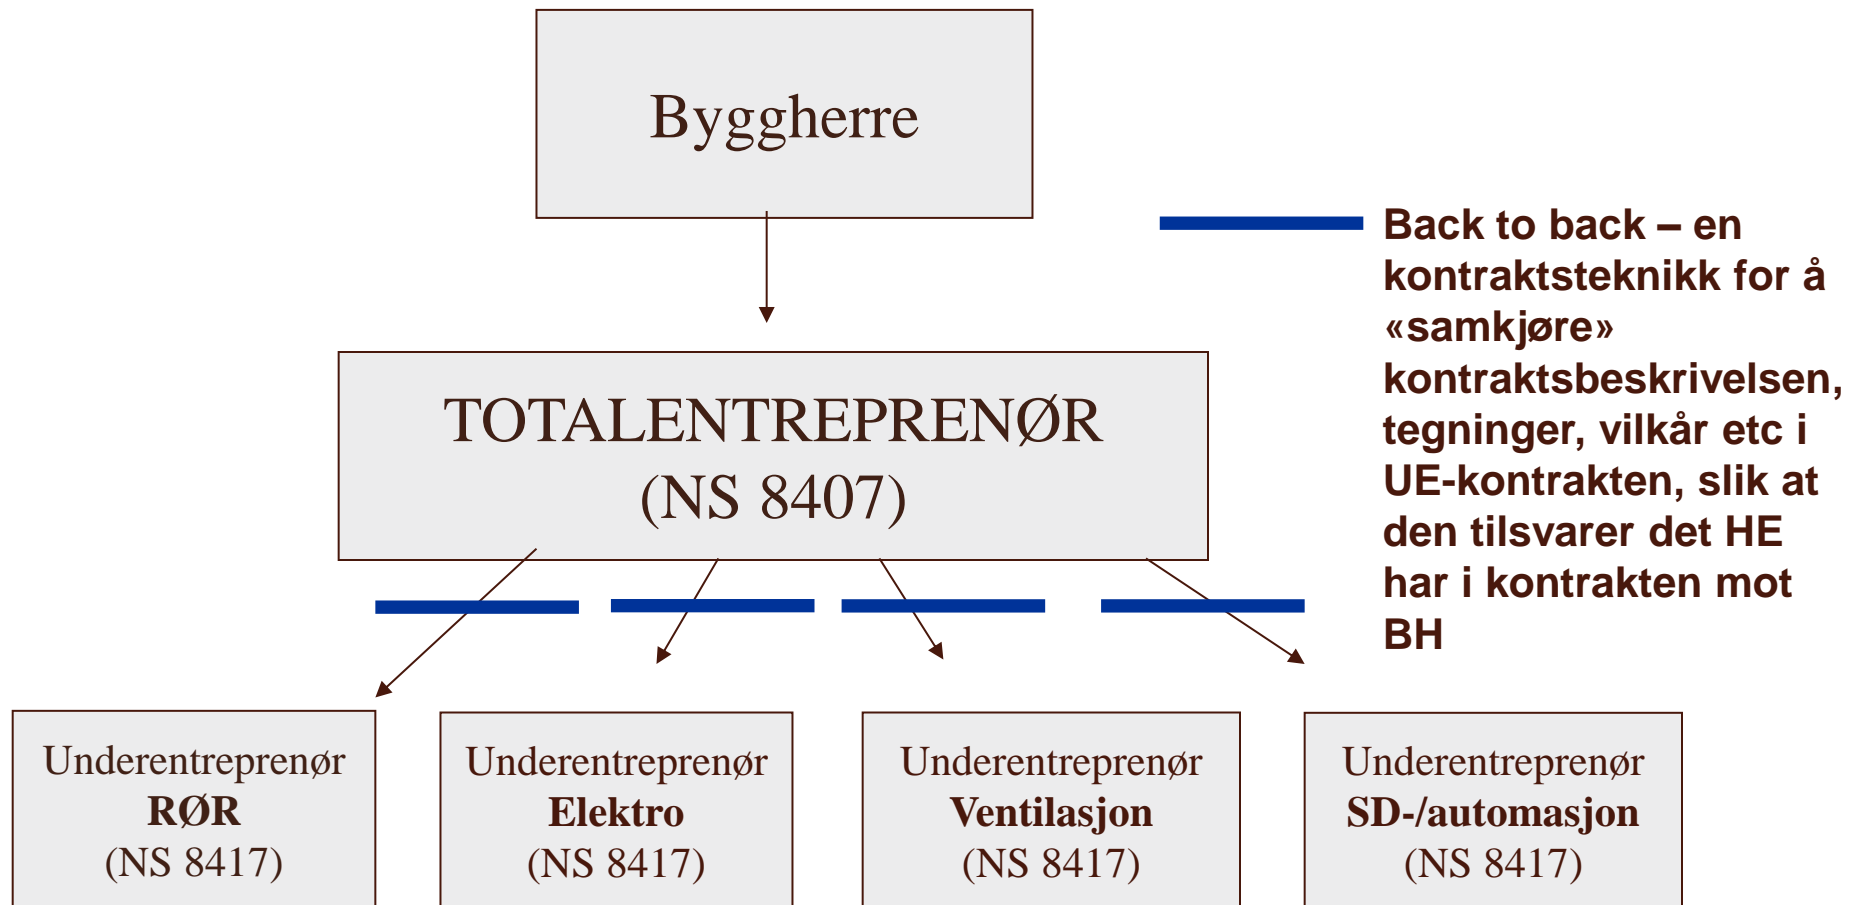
Byggherre

Back to back – en kontraktsteknikk for å «samkjøre» kontraktsbeskrivelsen, tegninger, vilkår etc i UE-kontrakten, slik at den tilsvarer det HE har i kontrakten mot BH

TOTALENTREPRENØR
(NS 8407)

Underentreprenør
**RØR**
(NS 8417)

Underentreprenør
**Elektro**
(NS 8417)

Underentreprenør
**Ventilasjon**
(NS 8417)

Underentreprenør
**SD-/automasjon**
(NS 8417)